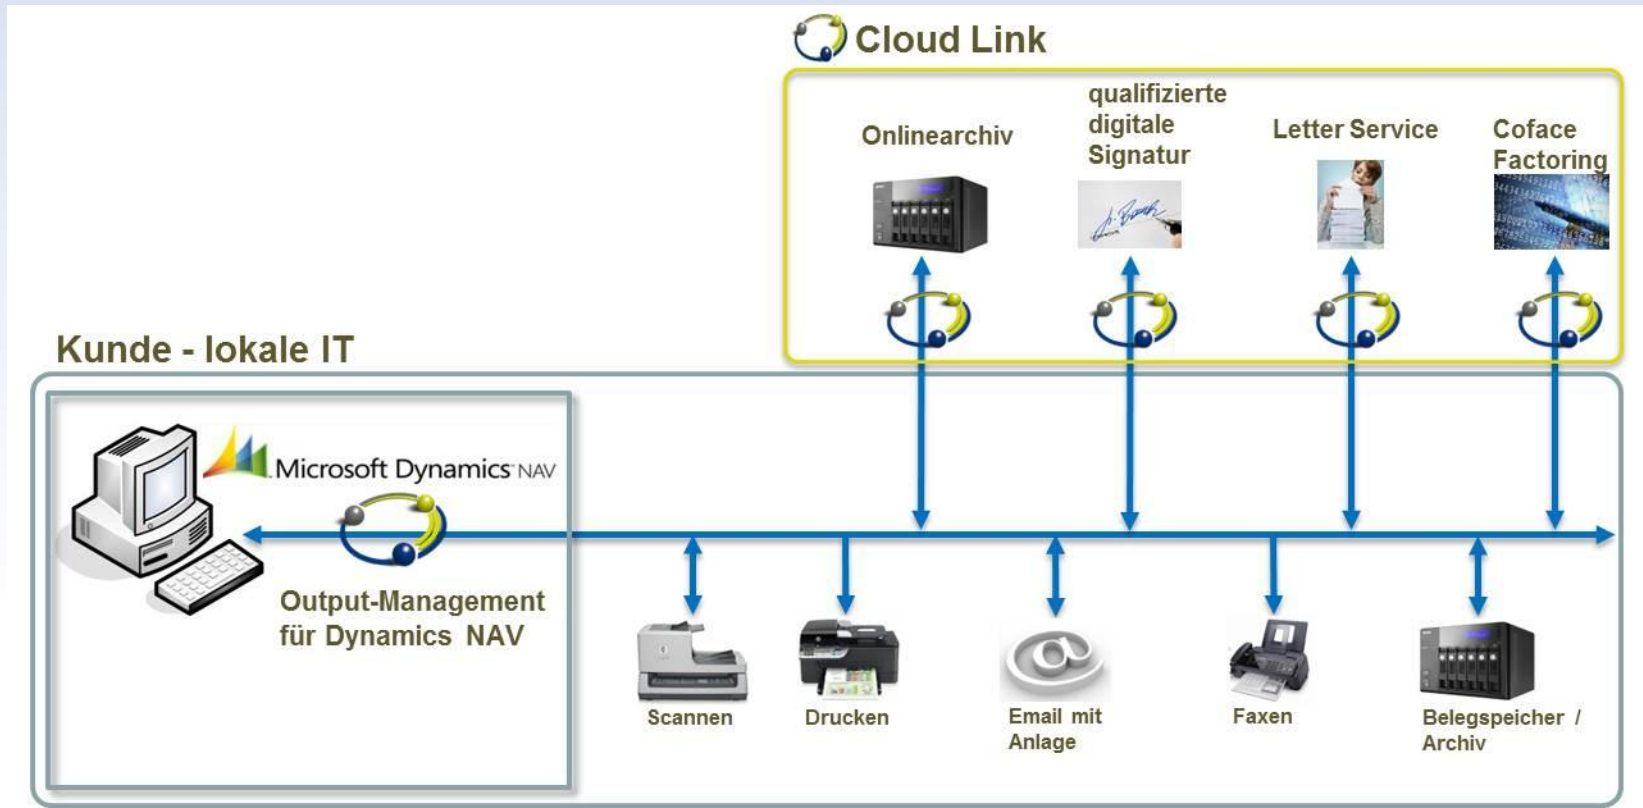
Cloud Link

Onlinearchiv

qualifizierte digitale Signatur

Letter Service

Coface Factoring

Kunde - lokale IT

Microsoft Dynamics NAV

Output-Management für Dynamics NAV

Scannen

Drucken

Email mit Anlage

Faxen

Belegspeicher / Archiv